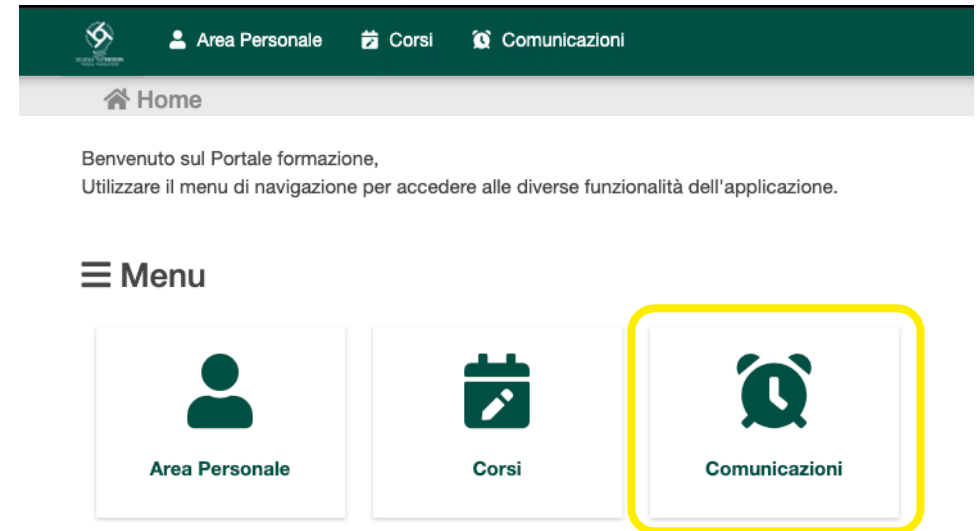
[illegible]

Area Personale Corsi Comunicazioni

Home

Benvenuto sul Portale formazione,
Utilizzare il menu di navigazione per accedere alle diverse funzionalità dell'applicazione.

Menu

Area Personale

Corsi

Comunicazioni